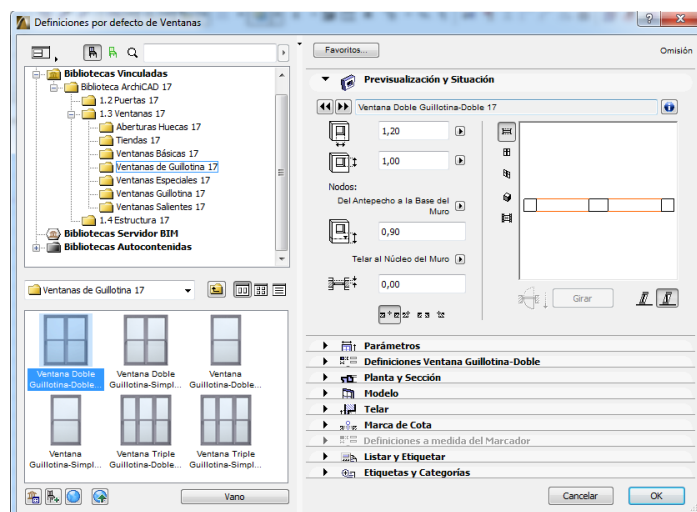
Definiciones por defecto de Ventanas

Favoritos...

Omisión

Bibliotecas Vinculadas
Biblioteca ArchiCAD 17
1.2 Puertas 17
1.3 Ventanas 17
Aberturas Huecas 17
Tiendas 17
Ventanas Básicas 17
Ventanas de Guillotina 17
Ventanas Especiales 17
Ventanas Guillotina 17
Ventanas Salientes 17
1.4 Estructura 17
Bibliotecas Servidor BIM
Bibliotecas Autocontenidas

Ventanas de Guillotina 17

Ventana Doble Guillotina-Doble...
Ventana Doble Guillotina-Simpl...
Ventana Guillotina-Doble...
Ventana Guillotina-Simpl...
Ventana Triple Guillotina-Doble...
Ventana Triple Guillotina-Simpl...

Vano

Previsualización y Situación

Ventana Doble Guillotina-Doble 17

1,20
1,00

Nodos:
Del Antepecho a la Base del Muro

0,90

Telar al Núcleo del Muro

0,00

Girar

Parámetros
Definiciones Ventana Guillotina-Doble
Planta y Sección
Modelo
Telar
Marca de Cota
Definiciones a medida del Marcador
Listar y Etiquetar
Etiquetas y Categorías

Cancelar
OK